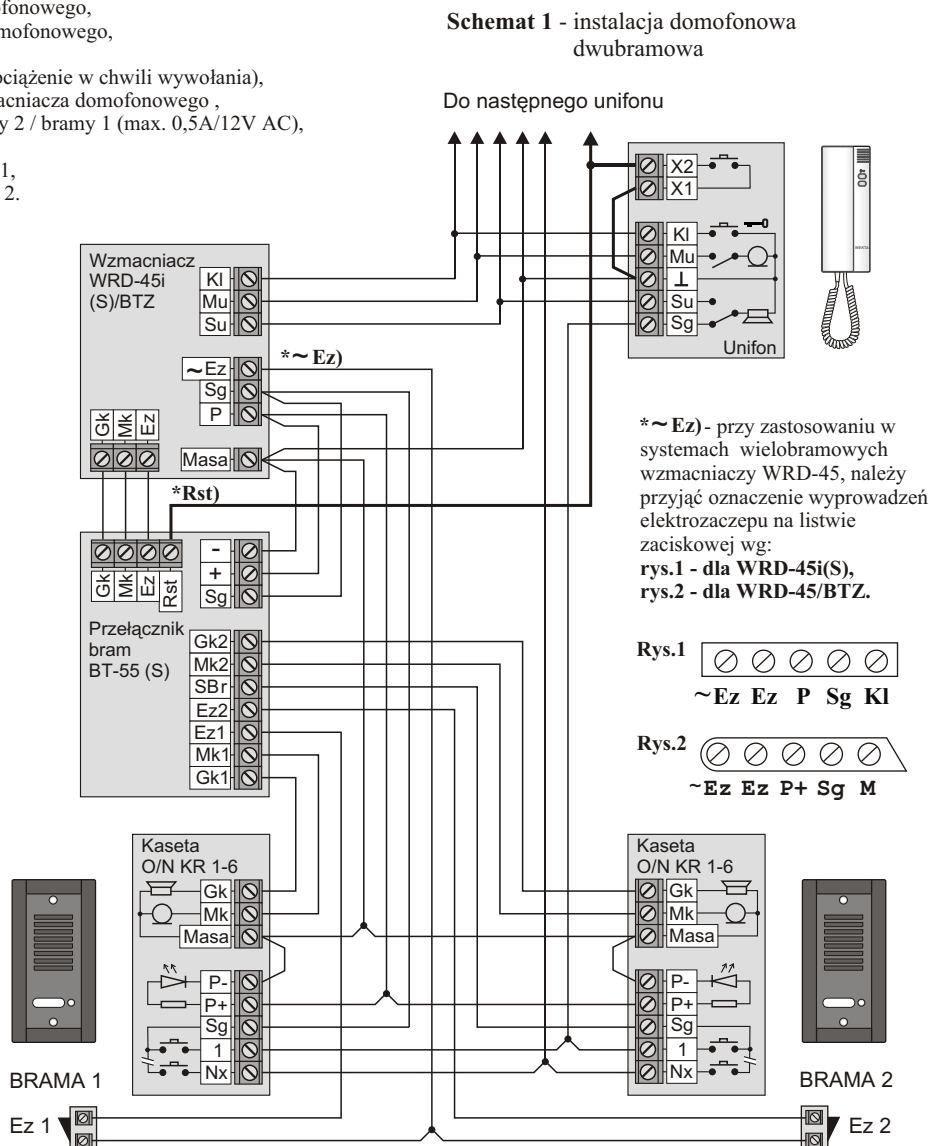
fonowego,
mofonowego,

ociążenie w chwili wywołania),
acniacza domofonowego ,
y 2 / bramy 1 (max. 0,5A/12V AC),

1,
2.

**Schemat 1** - instalacja domofonowa dwubramowa

Do następnego unifonu

X2
X1
Kl
Mu
⊥
Su
Sg
Unifon

Wzmacniacz WRD-45i (S)/BTZ
Kl
Mu
Su
~Ez
Sg
P
Gk
Mk
Ez
Masa

*~ Ez)

*Rst)

Gk
Mk
Ez
Rst
-
+
Sg

Przełącznik bram BT-55 (S)
Gk2
Mk2
SBr
Ez2
Ez1
Mk1
Gk1

**\*~ Ez)** - przy zastosowaniu w systemach wielobramowych wzmacniaczy WRD-45, należy przyjąć oznaczenie wyprowadzeń elektrozaczepu na listwie zaciskowej wg:
**rys.1 - dla WRD-45i(S),**
**rys.2 - dla WRD-45/BTZ.**

**Rys.1**
**~Ez Ez P Sg Kl**

**Rys.2**
**~Ez Ez P+ Sg M**

Kaseta O/N KR 1-6
Gk
Mk
Masa
P-
P+
Sg
1
Nx

Kaseta O/N KR 1-6
Gk
Mk
Masa
P-
P+
Sg
1
Nx

BRAMA 1
BRAMA 2
Ez 1
Ez 2